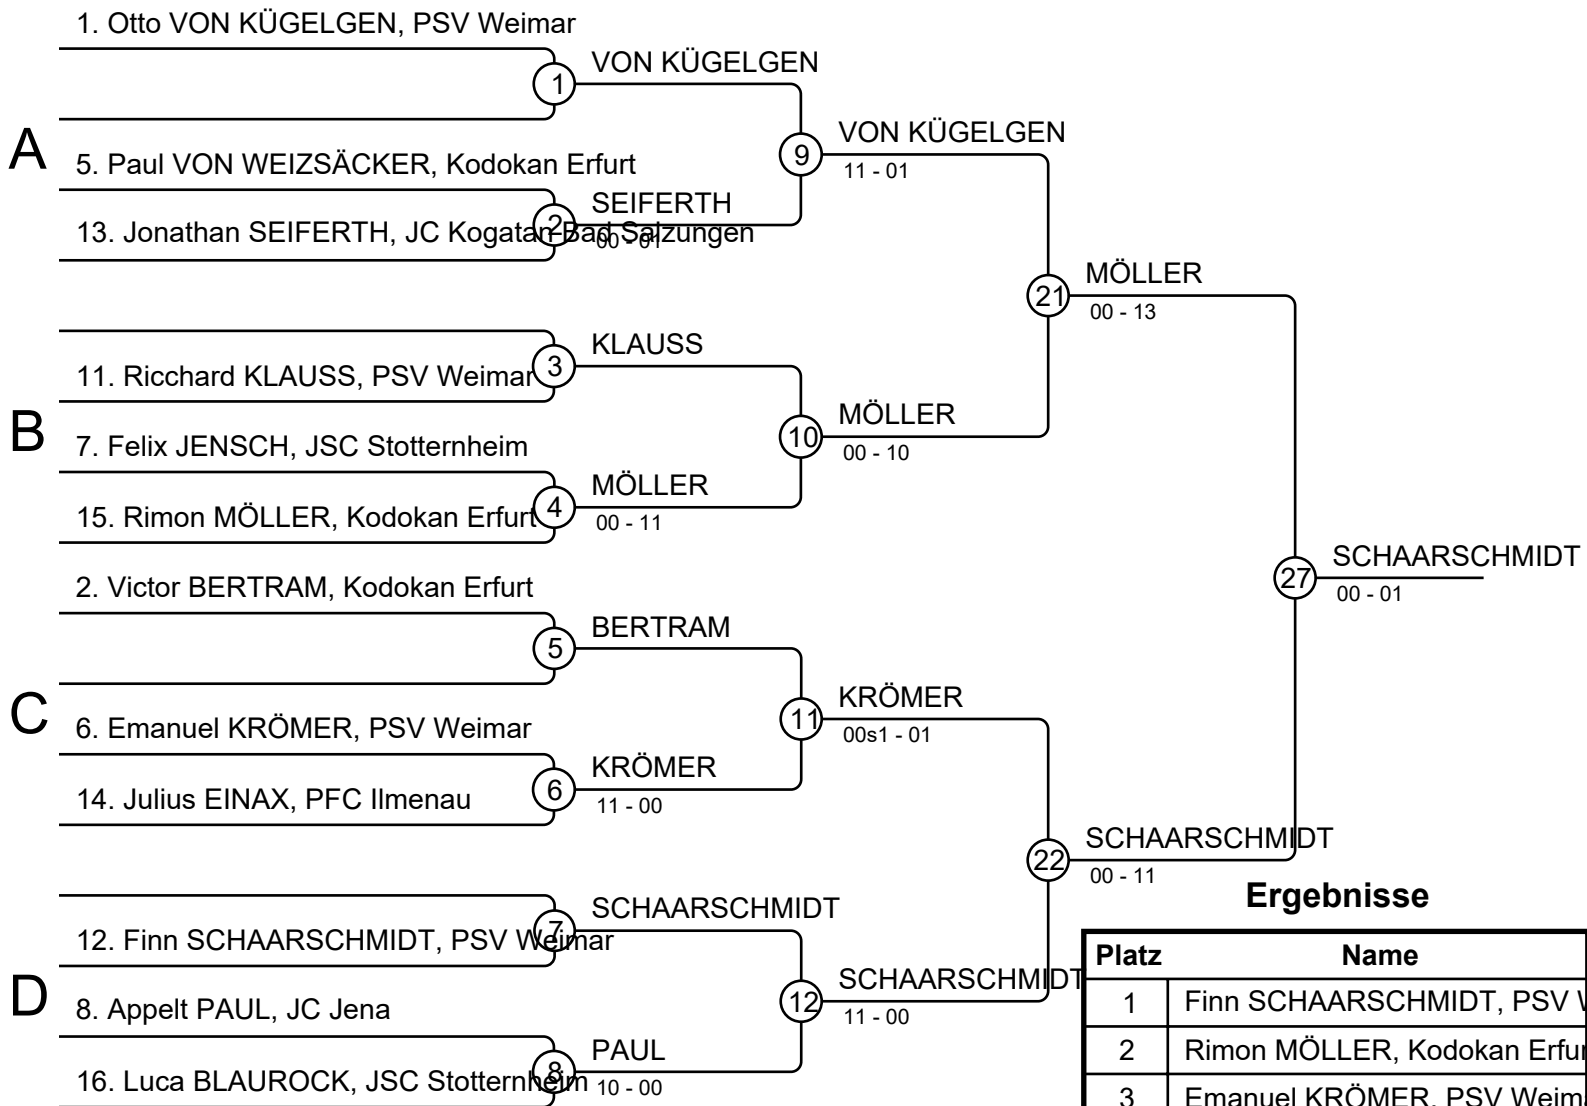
1. Otto VON KÜGELGEN, PSV Weimar

1 VON KÜGELGEN

A

5. Paul VON WEIZSÄCKER, Kodokan Erfurt

9 VON KÜGELGEN 11 - 01

2 SEIFERTH 00 - 01

13. Jonathan SEIFERTH, JC Kogatan Bad Salzungen

21 MÖLLER 00 - 13

3 KLAUSS

11. Ricchard KLAUSS, PSV Weimar

B

7. Felix JENSCH, JSC Stotternheim

10 MÖLLER 00 - 10

4 MÖLLER 00 - 11

15. Rimon MÖLLER, Kodokan Erfurt

27 SCHAARSCHMIDT 00 - 01

2. Victor BERTRAM, Kodokan Erfurt

5 BERTRAM

C

6. Emanuel KRÖMER, PSV Weimar

11 KRÖMER 00s1 - 01

6 KRÖMER 11 - 00

14. Julius EINAX, PFC Ilmenau

22 SCHAARSCHMIDT 00 - 11

7 SCHAARSCHMIDT

12. Finn SCHAARSCHMIDT, PSV Weimar

D

8. Appelt PAUL, JC Jena

12 SCHAARSCHMIDT 11 - 00

8 PAUL 10 - 00

16. Luca BLAUROCK, JSC Stotternheim

Ergebnisse

| Platz | Name |
|---|---|
| 1 | Finn SCHAARSCHMIDT, PSV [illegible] |
| 2 | Rimon MÖLLER, Kodokan Erfur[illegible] |
| 3 | Emanuel KRÖMER, PSV Weim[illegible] |